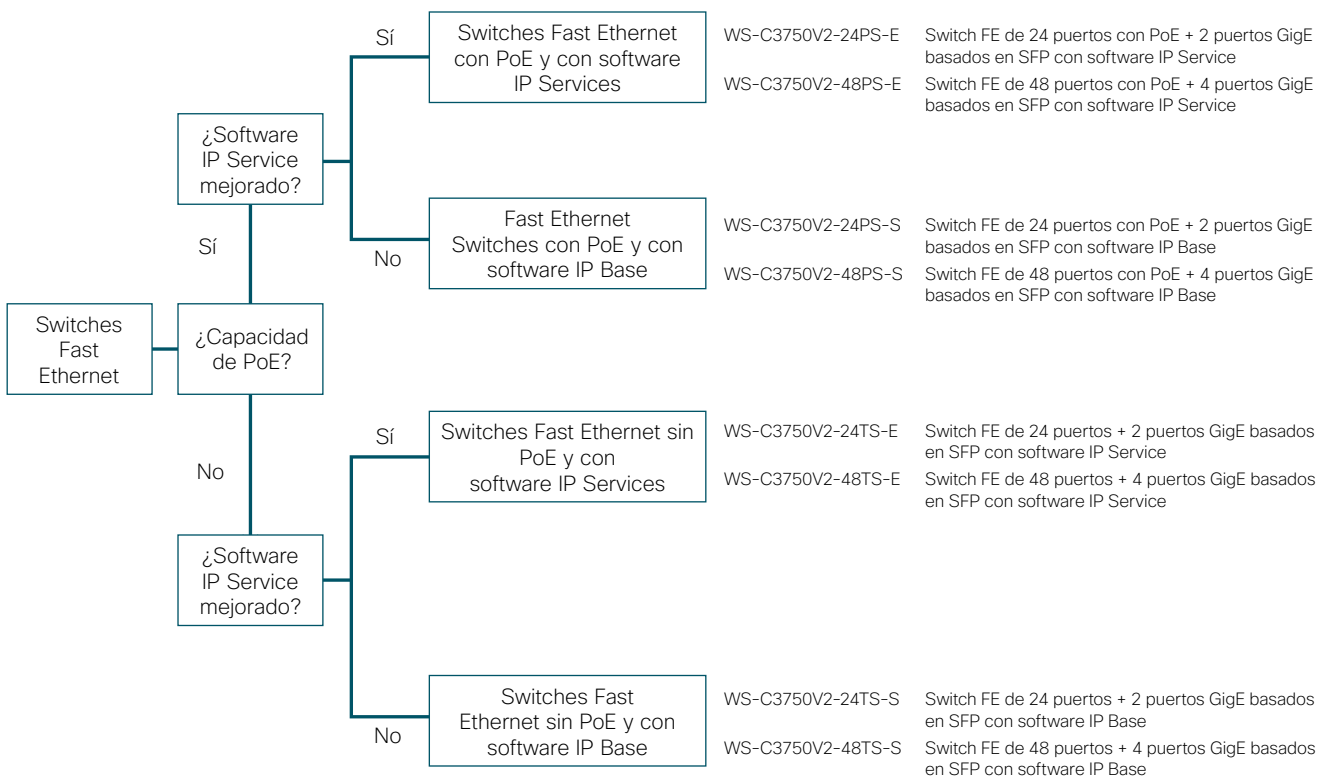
Switches Fast Ethernet

¿Capacidad de PoE?

Sí

¿Software IP Service mejorado?

Sí

Switches Fast Ethernet con PoE y con software IP Services

WS-C3750V2-24PS-E Switch FE de 24 puertos con PoE + 2 puertos GigE basados en SFP con software IP Service

WS-C3750V2-48PS-E Switch FE de 48 puertos con PoE + 4 puertos GigE basados en SFP con software IP Service

No

Fast Ethernet Switches con PoE y con software IP Base

WS-C3750V2-24PS-S Switch FE de 24 puertos con PoE + 2 puertos GigE basados en SFP con software IP Base

WS-C3750V2-48PS-S Switch FE de 48 puertos con PoE + 4 puertos GigE basados en SFP con software IP Base

No

¿Software IP Service mejorado?

Sí

Switches Fast Ethernet sin PoE y con software IP Services

WS-C3750V2-24TS-E Switch FE de 24 puertos + 2 puertos GigE basados en SFP con software IP Service

WS-C3750V2-48TS-E Switch FE de 48 puertos + 4 puertos GigE basados en SFP con software IP Service

No

Switches Fast Ethernet sin PoE y con software IP Base

WS-C3750V2-24TS-S Switch FE de 24 puertos + 2 puertos GigE basados en SFP con software IP Base

WS-C3750V2-48TS-S Switch FE de 48 puertos + 4 puertos GigE basados en SFP con software IP Base